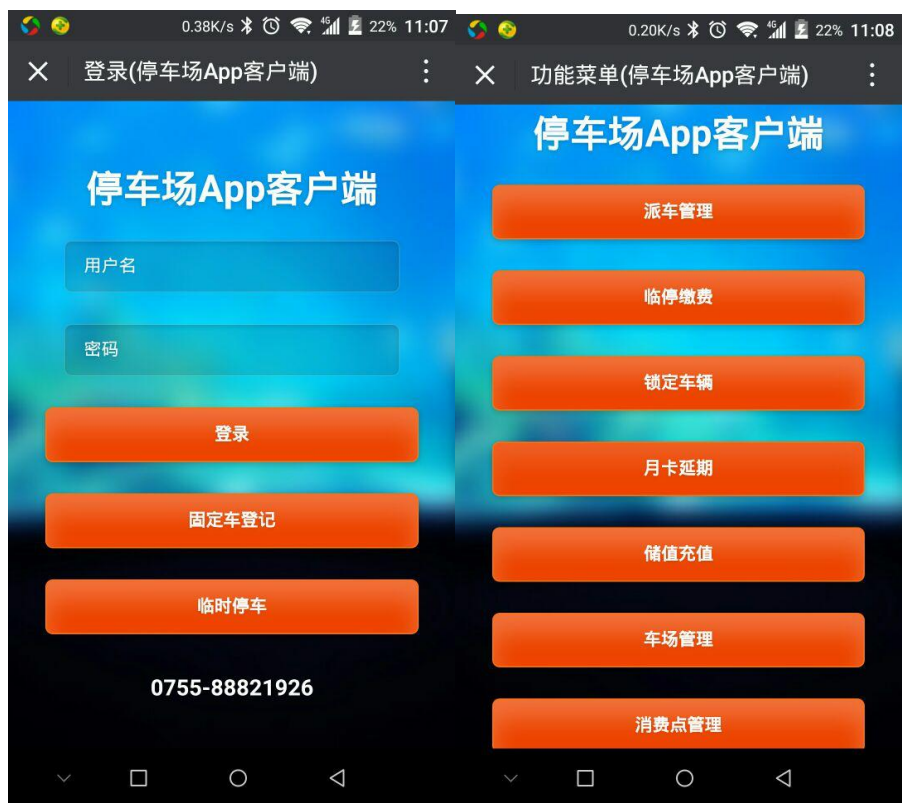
0.38K/s 22% 11:07

登录(停车场App客户端)

停车场App客户端

用户名

密码

登录

固定车登记

临时停车

0755-88821926

0.20K/s 22% 11:08

功能菜单(停车场App客户端)

停车场App客户端

派车管理

临停缴费

锁定车辆

月卡延期

储值充值

车场管理

消费点管理